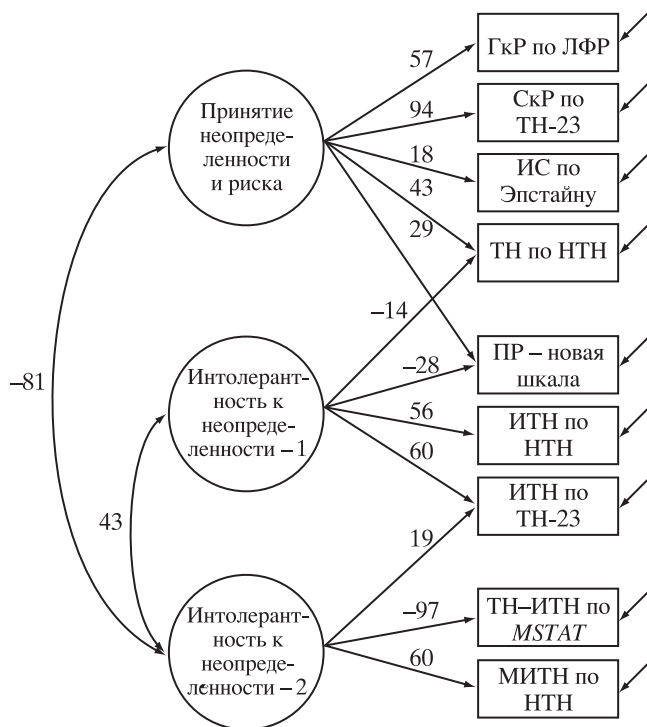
Принятие неопределенности и риска

Интолерантность к неопределенности – 1

Интолерантность к неопределенности – 2

–81

43

57

94

18

43

29

–14

–28

56

60

19

–97

60

ГкР по ЛФР

СкР по ТН-23

ИС по Эпстайну

ТН по НТН

ПР – новая шкала

ИТН по НТН

ИТН по ТН-23

ТН–ИТН по *MSTAT*

МИТН по НТН